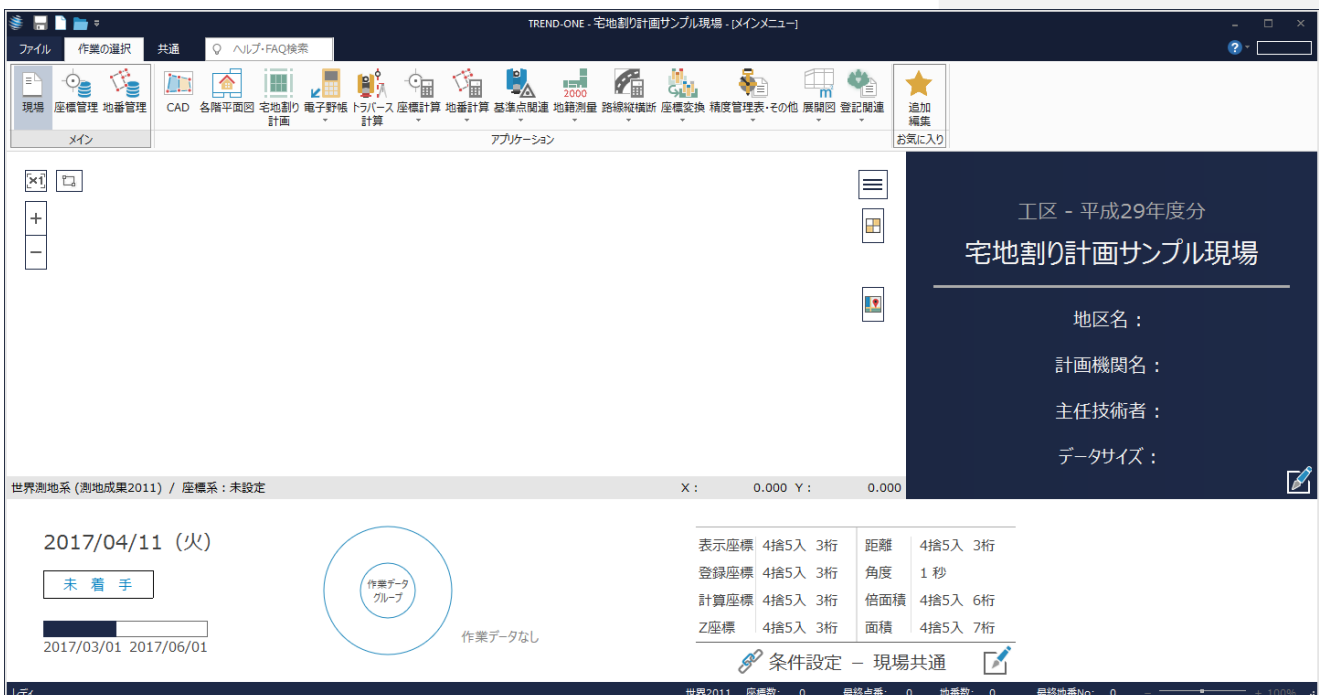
TREND-ONE - 宅地割り計画サンプル現場 - [メインメニュー]

ファイル　作業の選択　共通　ヘルプ・FAQ検索

現場　座標管理　地番管理
メイン

CAD　各階平面図　宅地割り計画　電子野帳　トラバース計算　座標計算　地番計算　基準点関連　地籍測量　路線縦横断　座標変換　精度管理表・その他　展開図　登記関連
アプリケーション

追加編集
お気に入り

工区 - 平成29年度分
宅地割り計画サンプル現場

地区名：
計画機関名：
主任技術者：
データサイズ：

世界測地系 (測地成果2011) / 座標系：未設定　X：　0.000　Y：　0.000

2017/04/11（火）
未 着 手
2017/03/01　2017/06/01

作業データグループ
作業データなし

| 表示座標 | 4捨5入 3桁 | 距離 | 4捨5入 3桁 |
|---|---|---|---|
| 登録座標 | 4捨5入 3桁 | 角度 | 1 秒 |
| 計算座標 | 4捨5入 3桁 | 倍面積 | 4捨5入 6桁 |
| Z座標 | 4捨5入 3桁 | 面積 | 4捨5入 7桁 |

条件設定 － 現場共通

レディ　世界2011　座標数：　0　最終点番：　0　地番数：　0　最終地番No：　0　100%